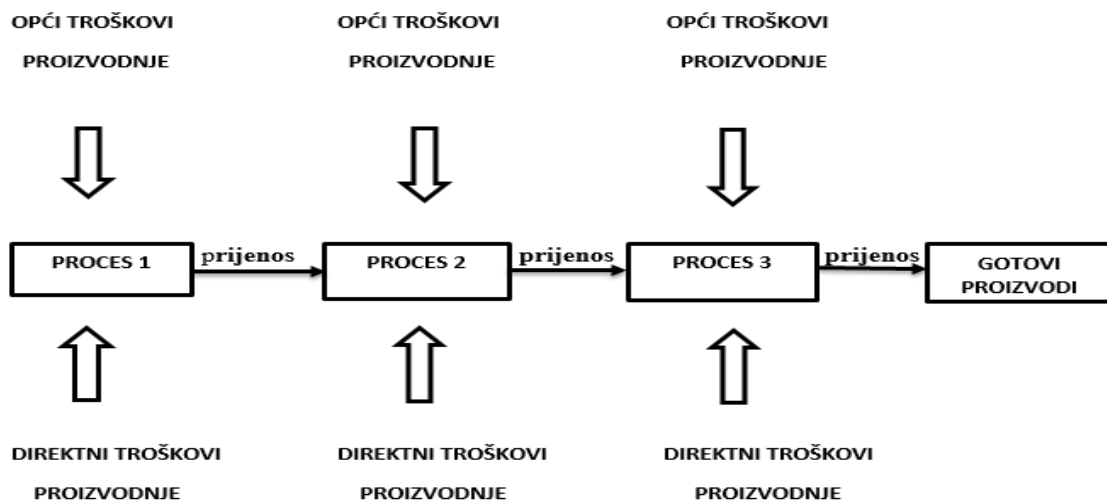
OPĆI TROŠKOVI PROIZVODNJE

OPĆI TROŠKOVI PROIZVODNJE

OPĆI TROŠKOVI PROIZVODNJE

PROCES 1

prijenos

PROCES 2

prijenos

PROCES 3

prijenos

GOTOVI PROIZVODI

DIREKTNI TROŠKOVI PROIZVODNJE

DIREKTNI TROŠKOVI PROIZVODNJE

DIREKTNI TROŠKOVI PROIZVODNJE